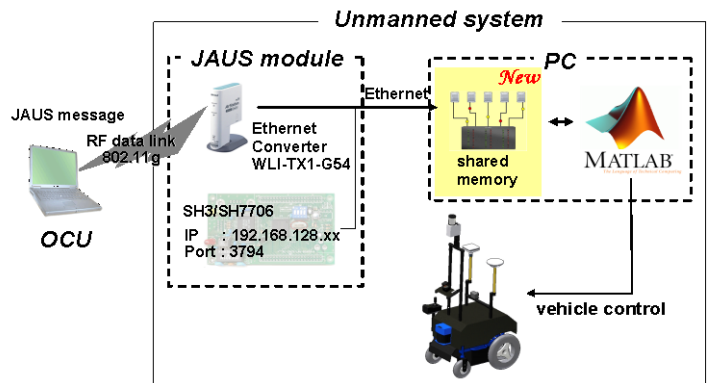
Unmanned system

JAUS module

PC

New

JAUS message

RF data link
802.11g

Ethernet

Ethernet Converter WLI-TX1-G54

shared memory

MATLAB

SH3/SH7706

IP : 192.168.128.xx
Port : 3794

OCU

vehicle control